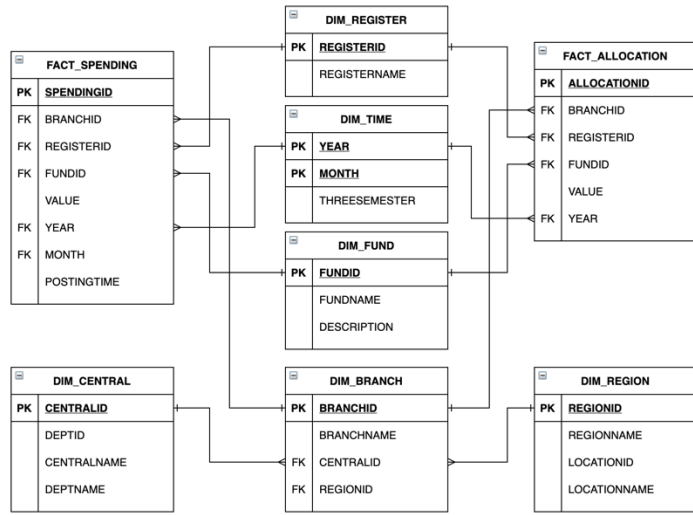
DIM_REGISTER

| PK | REGISTERID |
|---|---|
| | REGISTERNAME |

FACT_SPENDING

| PK | SPENDINGID |
|---|---|
| FK | BRANCHID |
| FK | REGISTERID |
| FK | FUNDID |
| | VALUE |
| FK | YEAR |
| FK | MONTH |
| | POSTINGTIME |

DIM_TIME

| PK | YEAR |
|---|---|
| PK | MONTH |
| | THREESEMESTER |

FACT_ALLOCATION

| PK | ALLOCATIONID |
|---|---|
| FK | BRANCHID |
| FK | REGISTERID |
| FK | FUNDID |
| | VALUE |
| FK | YEAR |

DIM_FUND

| PK | FUNDID |
|---|---|
| | FUNDNAME |
| | DESCRIPTION |

DIM_CENTRAL

| PK | CENTRALID |
|---|---|
| | DEPTID |
| | CENTRALNAME |
| | DEPTNAME |

DIM_BRANCH

| PK | BRANCHID |
|---|---|
| | BRANCHNAME |
| FK | CENTRALID |
| FK | REGIONID |

DIM_REGION

| PK | REGIONID |
|---|---|
| | REGIONNAME |
| | LOCATIONID |
| | LOCATIONNAME |